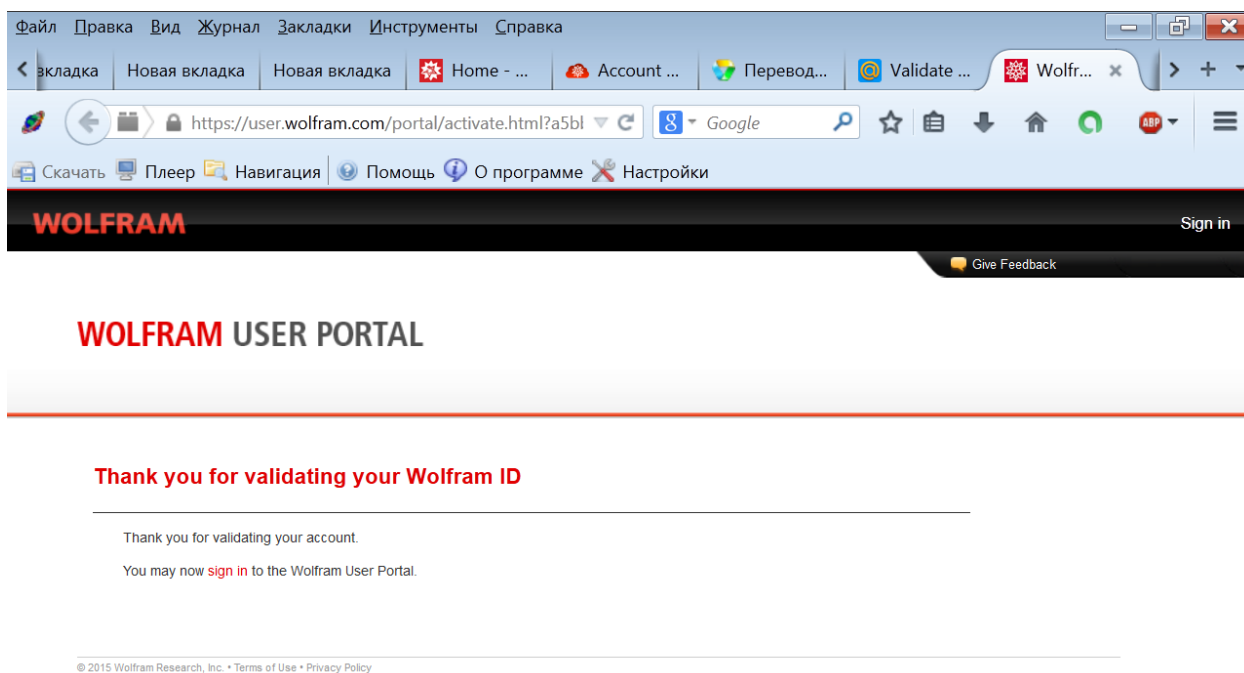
Файл Правка Вид Журнал Закладки Инструменты Справка

вкладка | Новая вкладка | Новая вкладка | Home - ... | Account ... | Перевод... | Validate ... | Wolfr...

https://user.wolfram.com/portal/activate.html?a5bl

Google

Скачать Плеер Навигация Помощь О программе Настройки

WOLFRAM

Sign in

Give Feedback

WOLFRAM USER PORTAL

Thank you for validating your Wolfram ID

Thank you for validating your account.

You may now sign in to the Wolfram User Portal.

© 2015 Wolfram Research, Inc. • Terms of Use • Privacy Policy